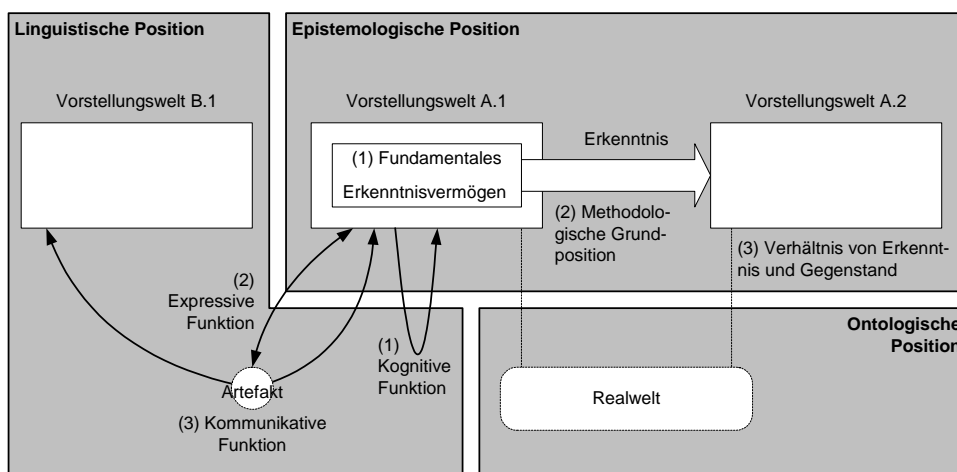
Linguistische Position

Epistemologische Position

Vorstellungswelt B.1

Vorstellungswelt A.1

Vorstellungswelt A.2

(1) Fundamentales Erkenntnisvermögen

Erkenntnis

(2) Methodologische Grundposition

(3) Verhältnis von Erkenntnis und Gegenstand

(2) Expressive Funktion

(1) Kognitive Funktion

Ontologische Position

Artefakt

(3) Kommunikative Funktion

Realwelt